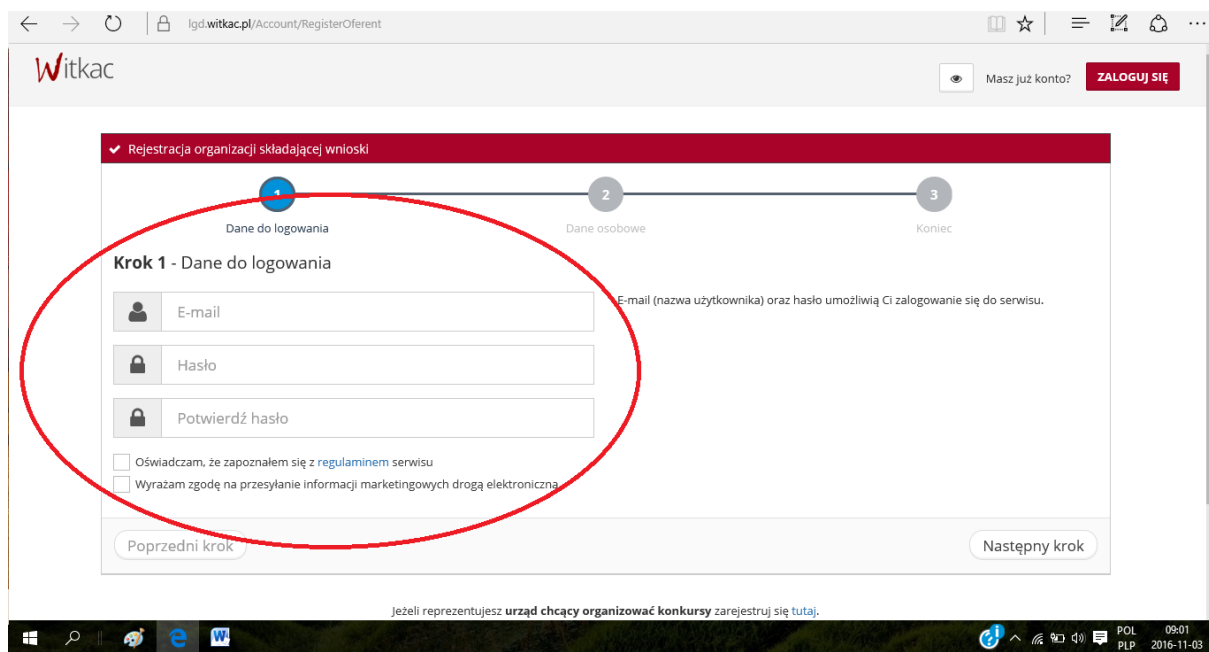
lgd.witkac.pl/Account/RegisterOferent

Witkac

Masz już konto? ZALOGUJ SIĘ

Rejestracja organizacji składającej wnioski

1 Dane do logowania
2 Dane osobowe
3 Koniec

**Krok 1** - Dane do logowania

E-mail

Hasło

Potwierdź hasło

E-mail (nazwa użytkownika) oraz hasło umożliwią Ci zalogowanie się do serwisu.

Oświadczam, że zapoznałem się z regulaminem serwisu

Wyrażam zgodę na przesyłanie informacji marketingowych drogą elektroniczną

Poprzedni krok

Następny krok

Jeżeli reprezentujesz **urząd chcący organizować konkursy** zarejestruj się tutaj.

POL
PLP
09:01
2016-11-03